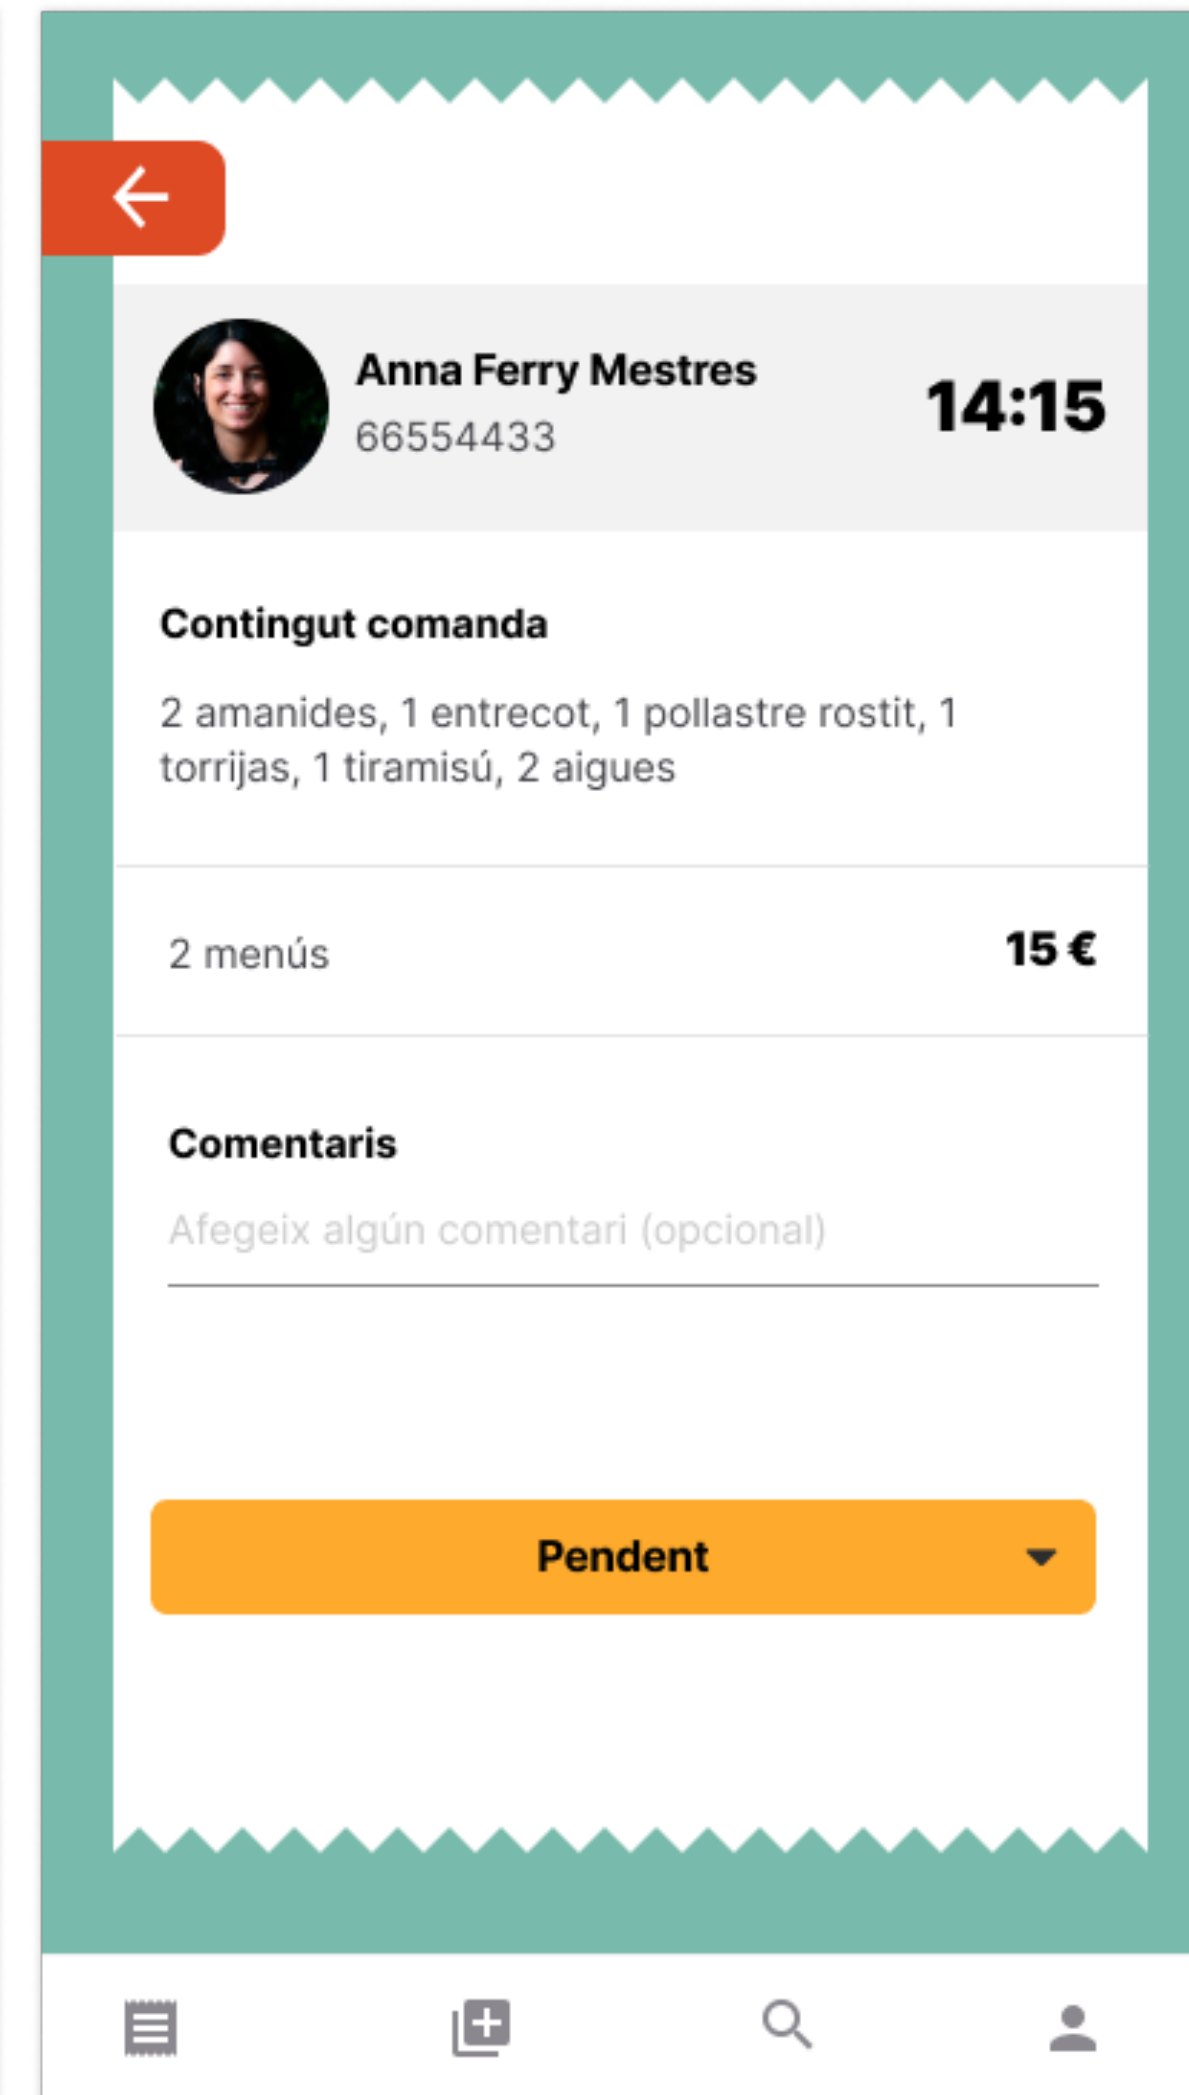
Anna Ferry Mestres
66554433

14:15

Contingut comanda

2 amanides, 1 entrecot, 1 pollastre rostit, 1 torrijas, 1 tiramisú, 2 aigues

2 menús

15 €

Comentaris

Afegeix algún comentari (opcional)

Pendent